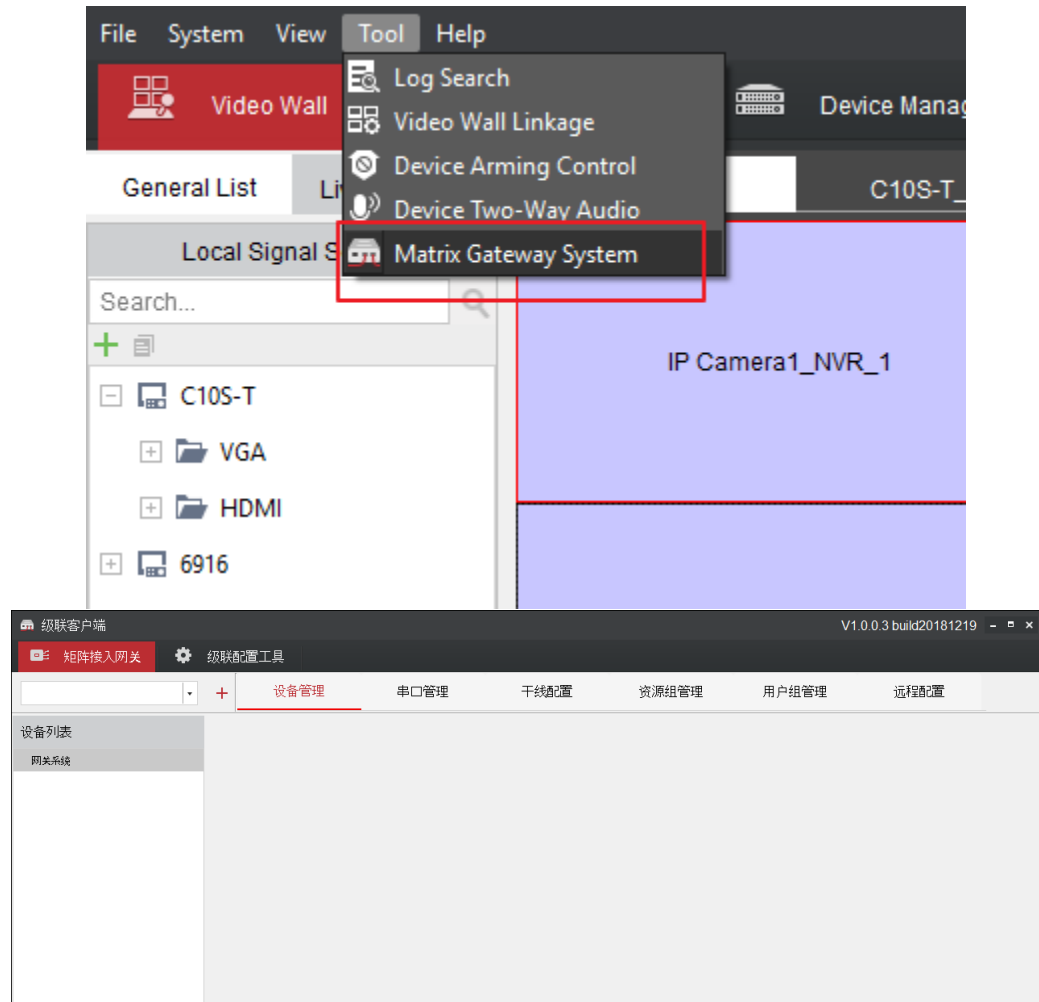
File System View Tool Help

Video Wall

Log Search
Video Wall Linkage
Device Arming Control
Device Two-Way Audio
Matrix Gateway System

Device Manag

General List Li

C10S-T_

Local Signal S

Search...

IP Camera1_NVR_1

C10S-T
VGA
HDMI
6916

级联客户端
V1.0.0.3 build20181219

矩阵接入网关
级联配置工具

设备管理 串口管理 干线配置 资源组管理 用户组管理 远程配置

设备列表
网关系统